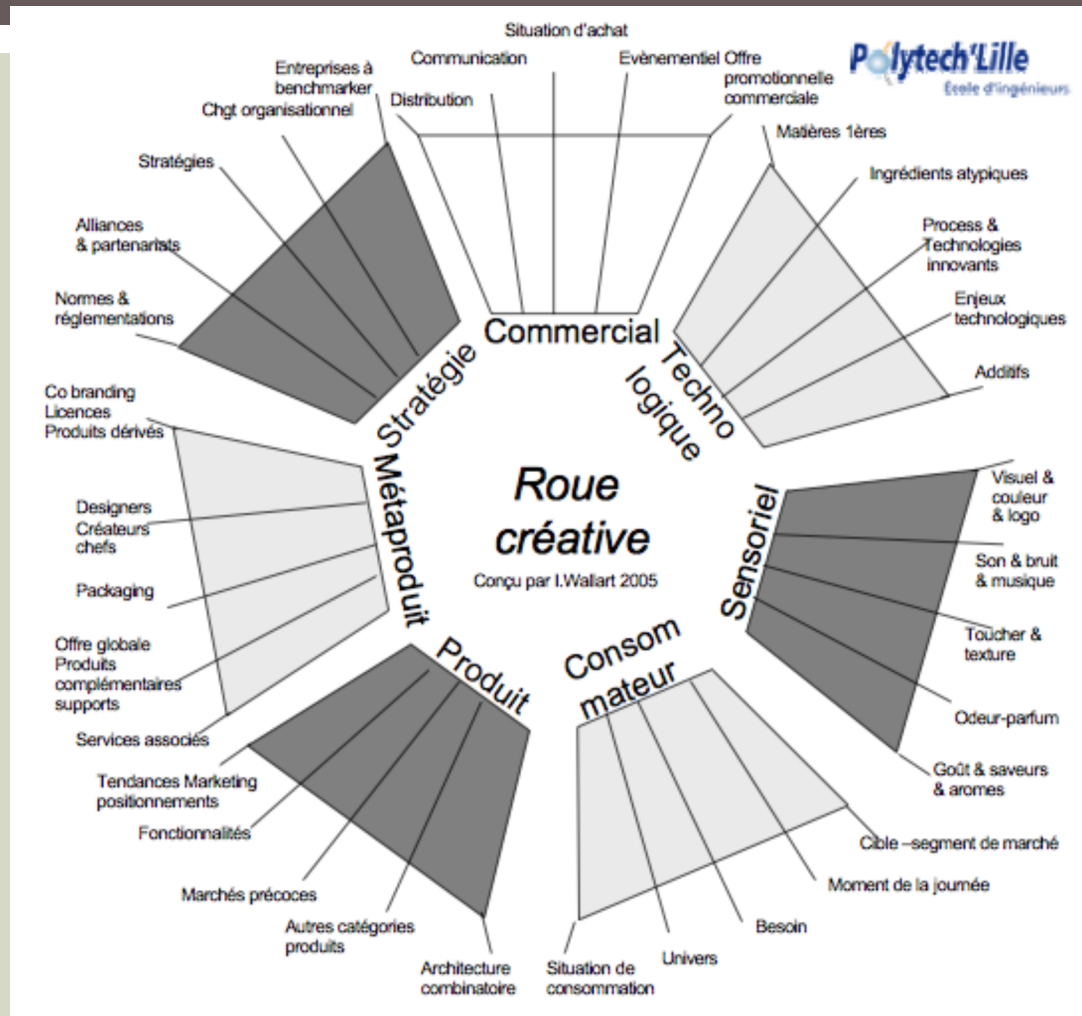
Polytech'Lille
École d'ingénieurs

Roue créative
Conçu par I.Wallart 2005

Commercial
Situation d'achat
Communication
Evènementiel
Offre promotionnelle commerciale
Distribution

Techno logique
Matières 1ères
Ingrédients atypiques
Process & Technologies innovants
Enjeux technologiques
Additifs

Sensoriel
Visuel & couleur & logo
Son & bruit & musique
Toucher & texture
Odeur-parfum
Goût & saveurs & aromes

Consom mateur
Cible –segment de marché
Moment de la journée
Besoin
Univers
Situation de consommation

Produit
Architecture combinatoire
Autres catégories produits
Marchés précoces
Fonctionnalités
Tendances Marketing positionnements

Métaproduit
Services associés
Offre globale Produits complémentaires supports
Packaging
Designers Créateurs chefs
Co branding Licences Produits dérivés

Stratégie
Normes & réglementations
Alliances & partenariats
Stratégies
Chgt organisationnel
Entreprises à benchmarker